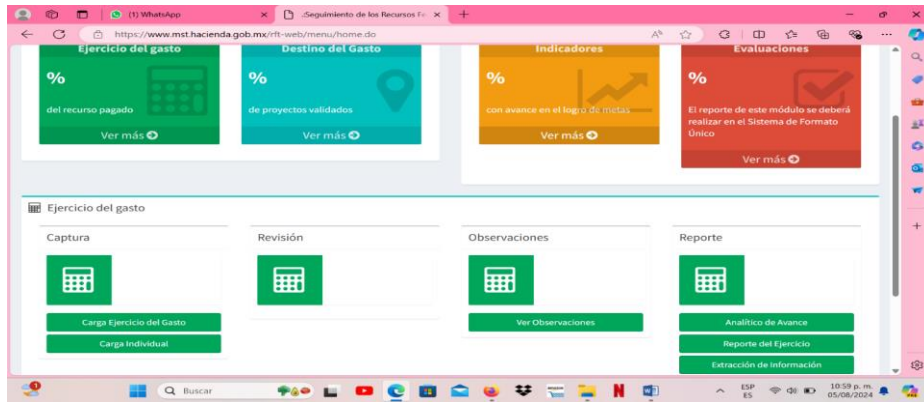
(1) WhatsApp
Seguimiento de los Recursos Fe
https://www.mst.hacienda.gob.mx/rft-web/menu/home.do

Ejercicio del gasto
%
del recurso pagado
Ver más

Destino del Gasto
%
de proyectos validados
Ver más

Indicadores
%
con avance en el logro de metas
Ver más

Evaluaciones
%
El reporte de este módulo se deberá realizar en el Sistema de Formato Único
Ver más

Ejercicio del gasto

Captura
Carga Ejercicio del Gasto
Carga Individual

Revisión

Observaciones
Ver Observaciones

Reporte
Analítico de Avance
Reporte del Ejercicio
Extracción de Información

Buscar
ESP
ES
10:59 p. m.
05/08/2024